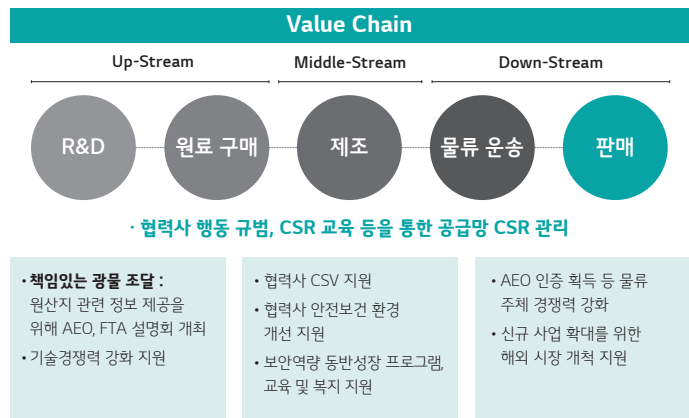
Value Chain

Up-Stream

Middle-Stream

Down-Stream

R&D

원료 구매

제조

물류 운송

판매

· 협력사 행동 규범, CSR 교육 등을 통한 공급망 CSR 관리

• 책임있는 광물 조달 : 원산지 관련 정보 제공을 위해 AEO, FTA 설명회 개최

• 기술경쟁력 강화 지원

• 협력사 CSV 지원

• 협력사 안전보건 환경 개선 지원

• 보안역량 동반성장 프로그램, 교육 및 복지 지원

• AEO 인증 획득 등 물류 주체 경쟁력 강화

• 신규 사업 확대를 위한 해외 시장 개척 지원